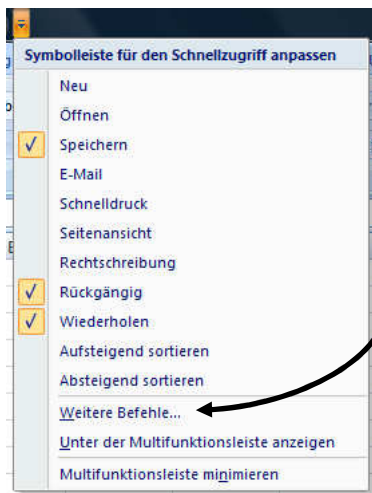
Symbolleiste für den Schnellzugriff anpassen

Neu
Öffnen
Speichern
E-Mail
Schnelldruck
Seitenansicht
Rechtschreibung
Rückgängig
Wiederholen
Aufsteigend sortieren
Absteigend sortieren
Weitere Befehle...
Unter der Multifunktionsleiste anzeigen
Multifunktionsleiste minimieren